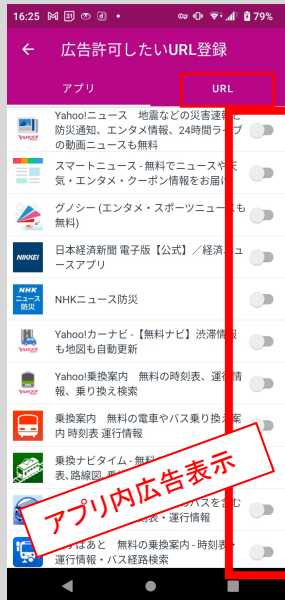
16:25 M 31 d • 79%

← 広告許可したいURL登録

アプリ　URL

Yahoo!ニュース　地震などの災害速報と防災通知、エンタメ情報、24時間ライブの動画ニュースも無料

スマートニュース - 無料でニュースや天気・エンタメ・クーポン情報をお届け

グノシー (エンタメ・スポーツニュースも無料)

NIKKEI 日本経済新聞 電子版【公式】／経済ニュースアプリ

NHK ニュース 防災 NHKニュース防災

Yahoo!カーナビ -【無料ナビ】渋滞情報も地図も自動更新

Yahoo!乗換案内　無料の時刻表、運行情報、乗り換え検索

乗換案内　無料の電車やバス乗り換え案内 時刻表 運行情報

乗換ナビタイム - 無料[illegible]索、路線図、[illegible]

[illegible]バスを含む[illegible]・運行情報

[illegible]あと　無料の乗換案内 - 時刻表・運行情報・バス経路検索

アプリ内広告表示